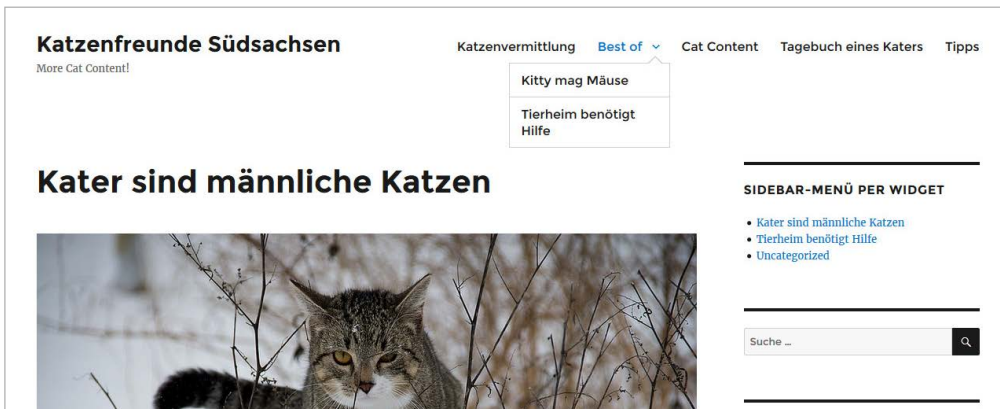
Katzenfreunde Südsachsen

More Cat Content!

Katzenvermittlung Best of Cat Content Tagebuch eines Katers Tipps

Kitty mag Mäuse

Tierheim benötigt Hilfe

Kater sind männliche Katzen

SIDEBAR-MENÜ PER WIDGET

- Kater sind männliche Katzen
- Tierheim benötigt Hilfe
- Uncategorized

Suche ...